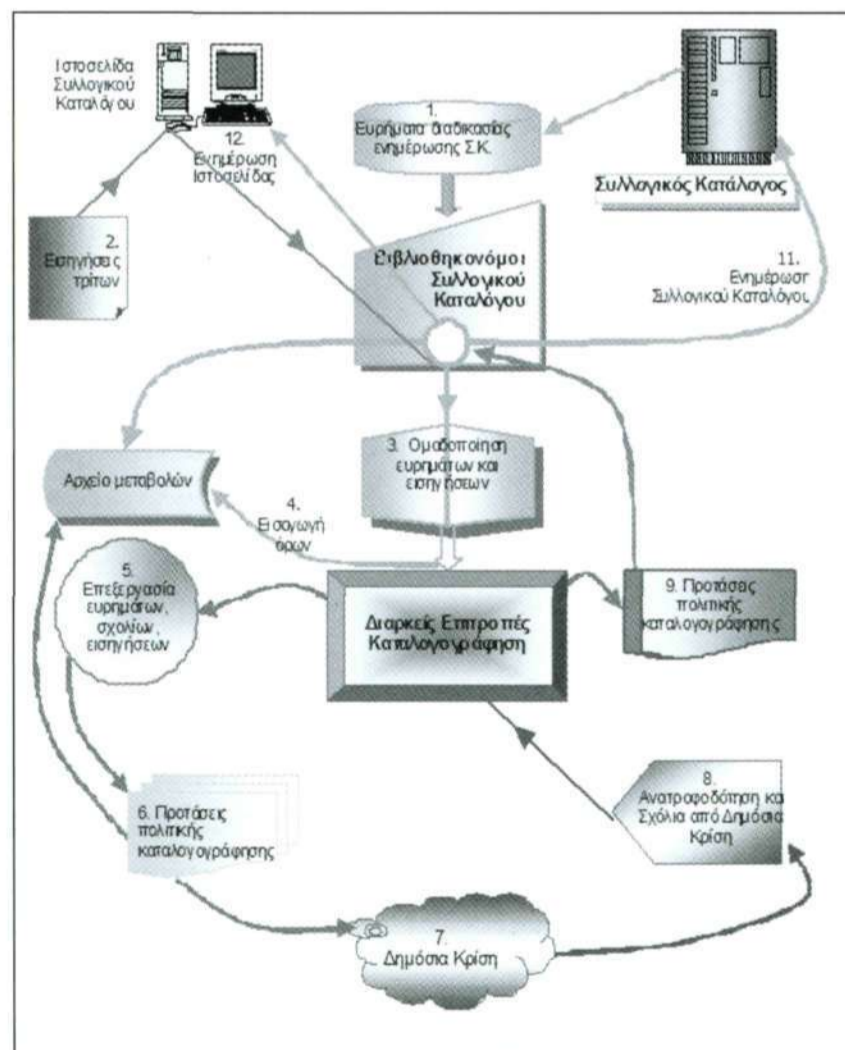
Ιστοσελίδα Συλλογικού Καταλόγου

12. Ενημέρωση Ιστοσελίδας

1. Ευρήματα διαδικασίας ενημέρωσης Σ.Κ.

Συλλογικός Κατάλογος

2. Εισηγήσεις τρίτων

Βιβλιοθηκονόμοι Συλλογικού Καταλόγου

11. Ενημέρωση Συλλογικού Καταλόγου

Αρχείο μεταβολών

3. Ομαδοποίηση ευρημάτων και εισηγήσεων

4. Εισαγωγή όρων

5. Επεξεργασία ευρημάτων, σχολίων, εισηγήσεων

Διαρκείς Επιτροπές Καταλογογράφηση

9. Προτάσεις πολιτικής καταλογογράφησης

8. Ανατροφοδότηση και Σχόλια από Δημόσια Κρίση

6. Προτάσεις πολιτικής καταλογογράφησης

7. Δημόσια Κρίση